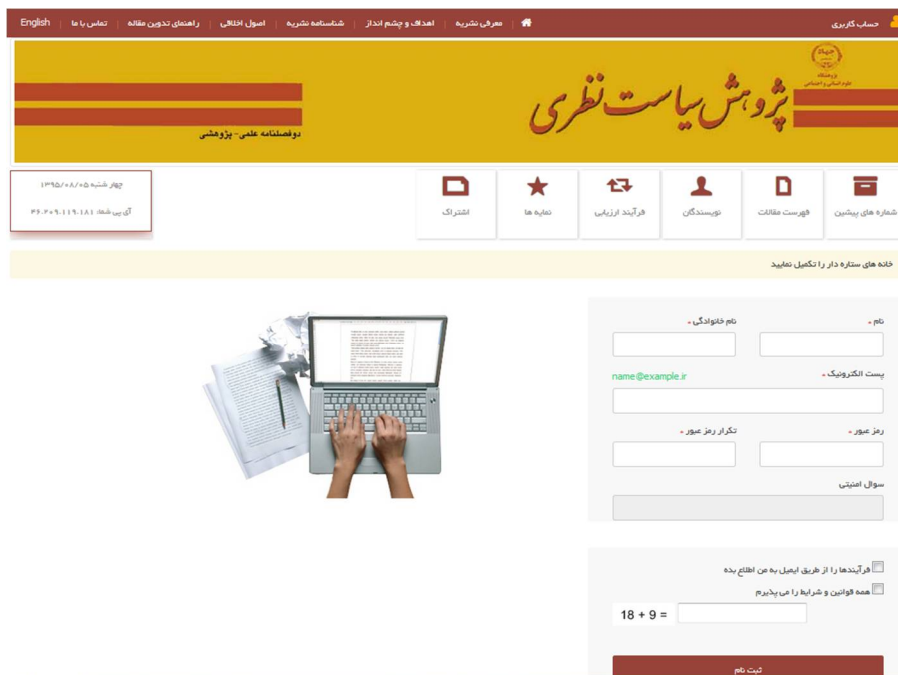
حساب کاربری

معرفی نشریه | اهداف و چشم انداز | شناسنامه نشریه | اصول اخلاقی | راهنمای تدوین مقاله | تماس با ما | English

جهاد دانشگاهی
پژوهشگاه علوم انسانی و اجتماعی

پژوهش سیاست نظری

دوفصلنامه علمی- پژوهشی

چهار شنبه ۱۳۹۵/۰۸/۰۵
آی پی شما: ۳۶.۲۰۹.۱۱۹.۱۸۱

شماره های پیشین | فهرست مقالات | نویسندگان | فرآیند ارزیابی | نمایه ها | اشتراک

خانه های ستاره دار را تکمیل نمایید

نام *
نام خانوادگی *
پست الکترونیک *
name@example.ir
رمز عبور *
تکرار رمز عبور *
سوال امنیتی

فرآیندها را از طریق ایمیل به من اطلاع بده
همه قوانین و شرایط را می پذیرم
18 + 9 =

ثبت نام